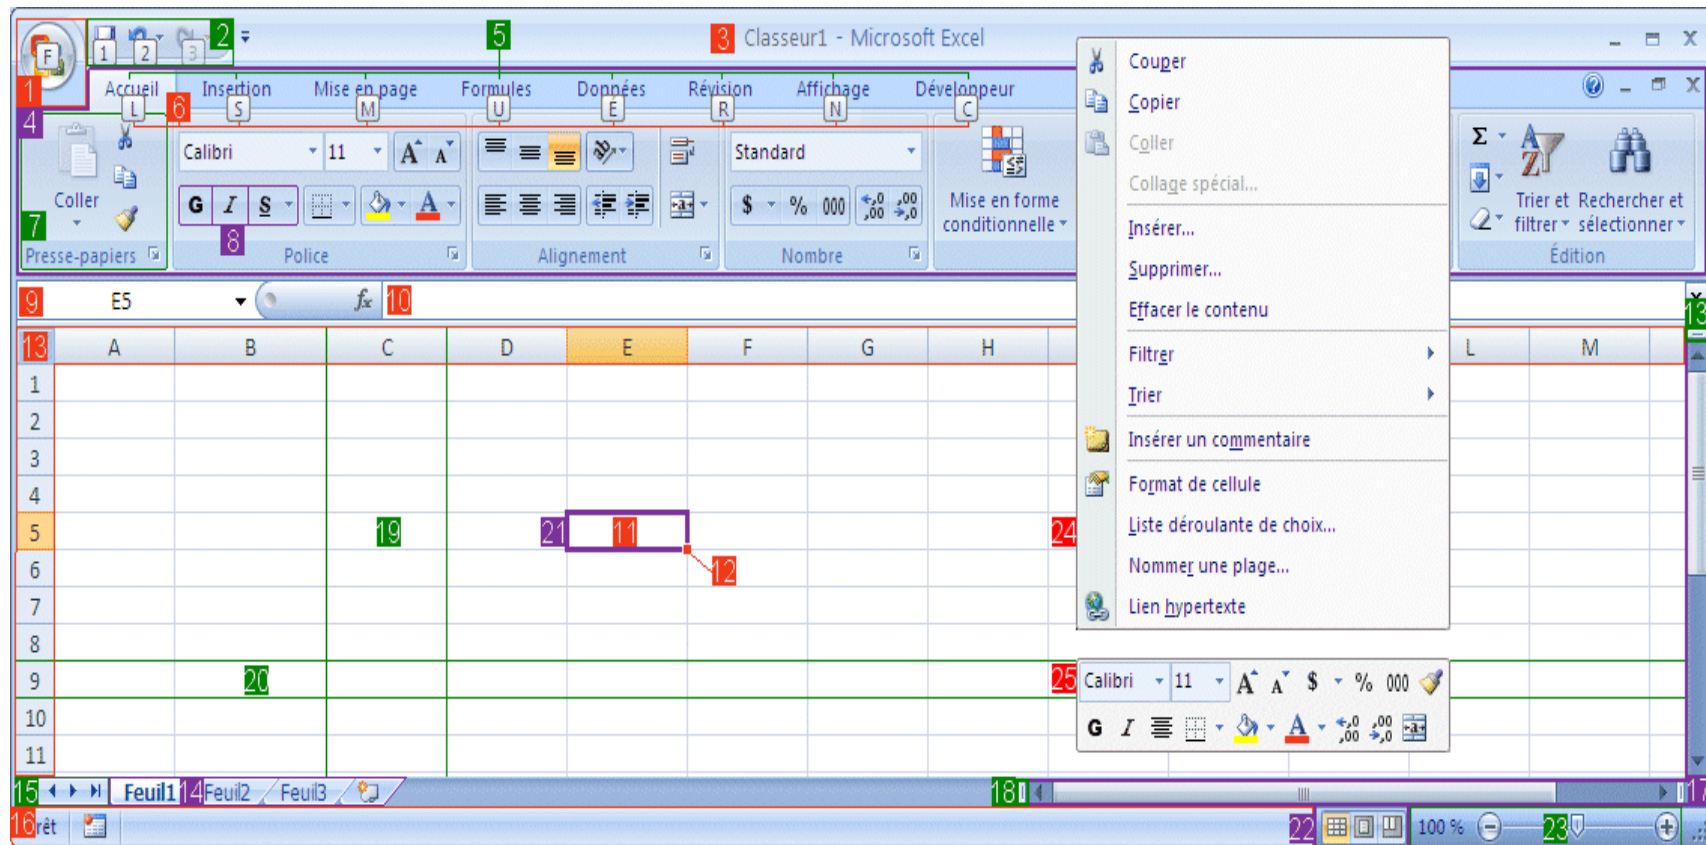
F 1 2 3 2 5 3 Classeur1 - Microsoft Excel

1 Accueil L 6 Insertion S Mise en page M Formules U Données É Révision R Affichage N Développeur C

4 Coller 7 Presse-papiers Calibri 11 G I S 8 Police Alignement Standard $ % 000 Nombre Mise en forme conditionnelle

Couper
Copier
Coller
Collage spécial...
Insérer...
Supprimer...
Effacer le contenu
Filtrer
Trier
Insérer un commentaire
Format de cellule
Liste déroulante de choix...
Nommer une plage...
Lien hypertexte

Σ Trier et filtrer Rechercher et sélectionner Édition

9 E5 $f_x$ 10

13

| 13 | A | B | C | D | E | F | G | H | L | M |
|---|---|---|---|---|---|---|---|---|---|---|
| 1 | | | | | | | | | | |
| 2 | | | | | | | | | | |
| 3 | | | | | | | | | | |
| 4 | | | | | | | | | | |
| 5 | | | 19 | 21 | 11 | | | 24 | | |
| 6 | | | | | | 12 | | | | |
| 7 | | | | | | | | | | |
| 8 | | | | | | | | | | |
| 9 | | 20 | | | | | | 25 | | |
| 10 | | | | | | | | | | |
| 11 | | | | | | | | | | |

Calibri 11 A A $ % 000
G I

15 Feuil1 14 Feuil2 Feuil3 18 17

16 Prêt 22 100 % 23